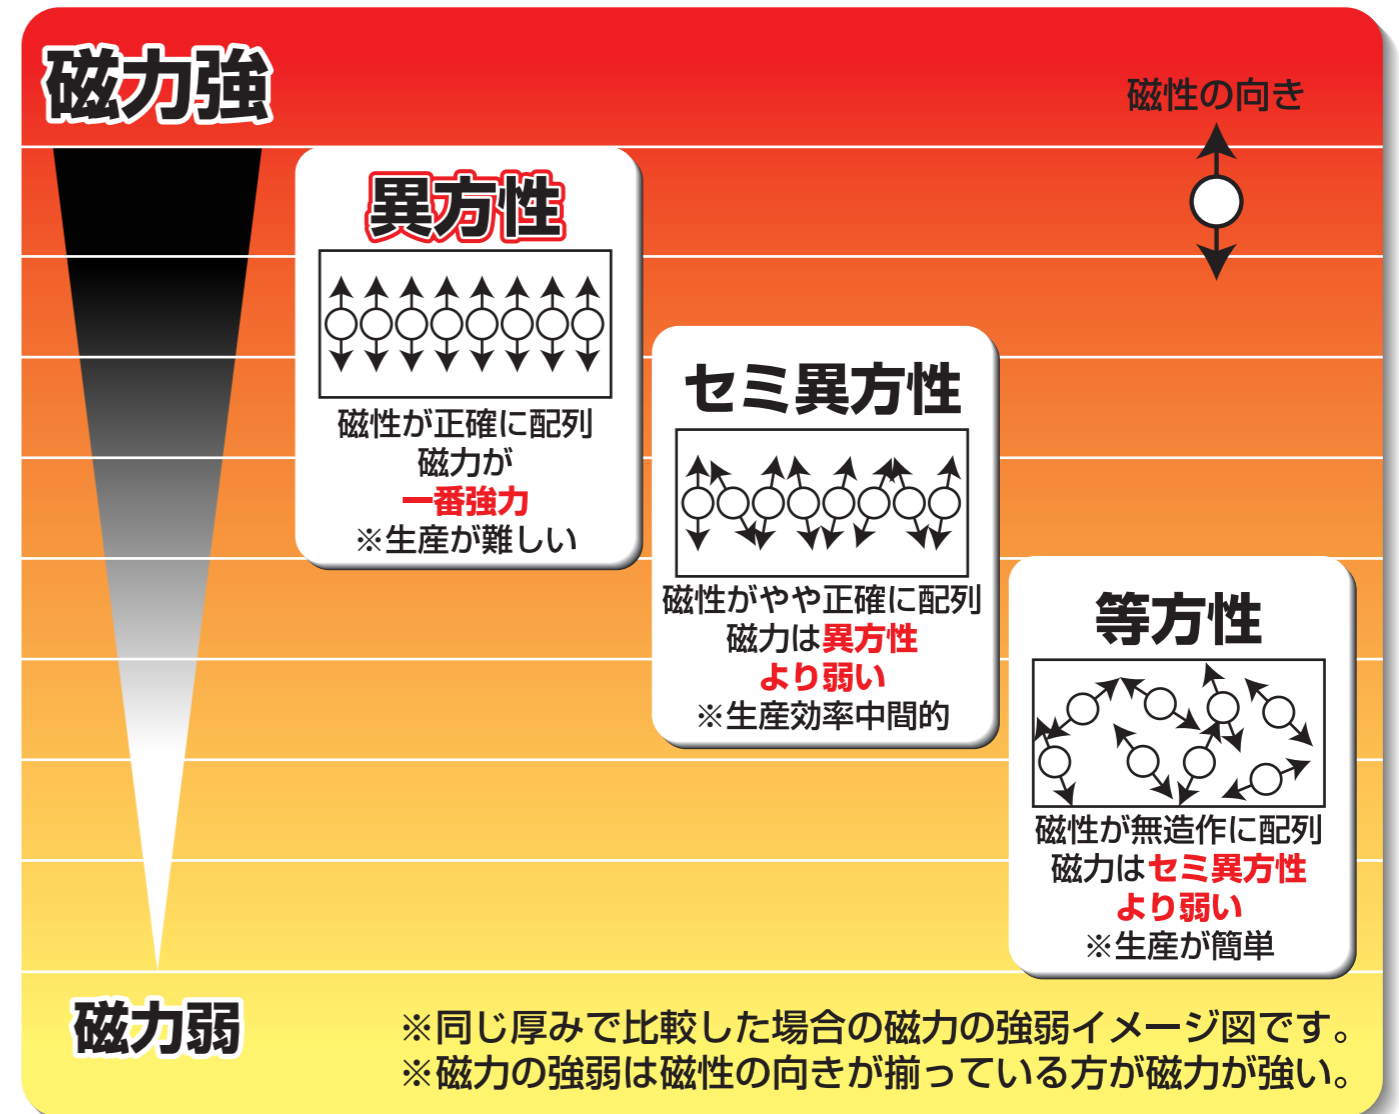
磁力強

磁性の向き

異方性

磁性が正確に配列
磁力が
一番強力
※生産が難しい

セミ異方性

磁性がやや正確に配列
磁力は異方性
より弱い
※生産効率中間的

等方性

磁性が無造作に配列
磁力はセミ異方性
より弱い
※生産が簡単

磁力弱

※同じ厚みで比較した場合の磁力の強弱イメージ図です。
※磁力の強弱は磁性の向きが揃っている方が磁力が強い。